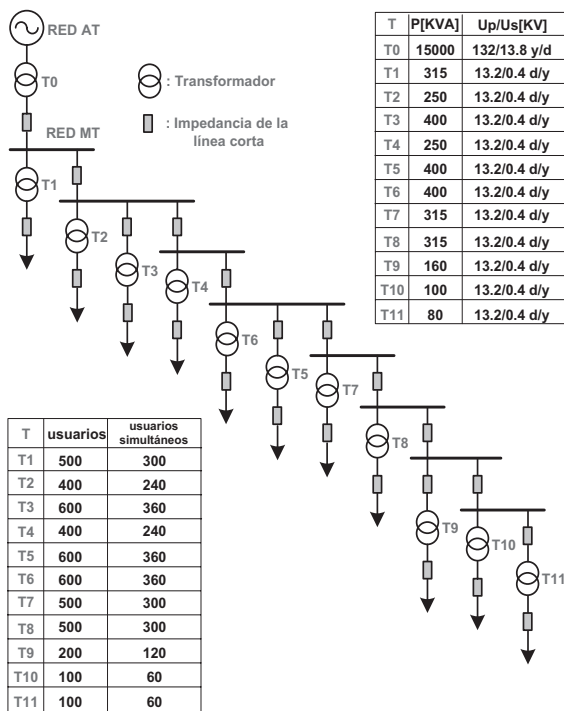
RED AT

T0

: Transformador

: Impedancia de la línea corta

RED MT

T1

T2

T3

T4

T6

T5

T7

T8

T9

T10

T11

| T | P[KVA] | Up/Us[KV] |
|---|---|---|
| T0 | 15000 | 132/13.8 y/d |
| T1 | 315 | 13.2/0.4 d/y |
| T2 | 250 | 13.2/0.4 d/y |
| T3 | 400 | 13.2/0.4 d/y |
| T4 | 250 | 13.2/0.4 d/y |
| T5 | 400 | 13.2/0.4 d/y |
| T6 | 400 | 13.2/0.4 d/y |
| T7 | 315 | 13.2/0.4 d/y |
| T8 | 315 | 13.2/0.4 d/y |
| T9 | 160 | 13.2/0.4 d/y |
| T10 | 100 | 13.2/0.4 d/y |
| T11 | 80 | 13.2/0.4 d/y |

| T | usuarios | usuarios simultáneos |
|---|---|---|
| T1 | 500 | 300 |
| T2 | 400 | 240 |
| T3 | 600 | 360 |
| T4 | 400 | 240 |
| T5 | 600 | 360 |
| T6 | 600 | 360 |
| T7 | 500 | 300 |
| T8 | 500 | 300 |
| T9 | 200 | 120 |
| T10 | 100 | 60 |
| T11 | 100 | 60 |